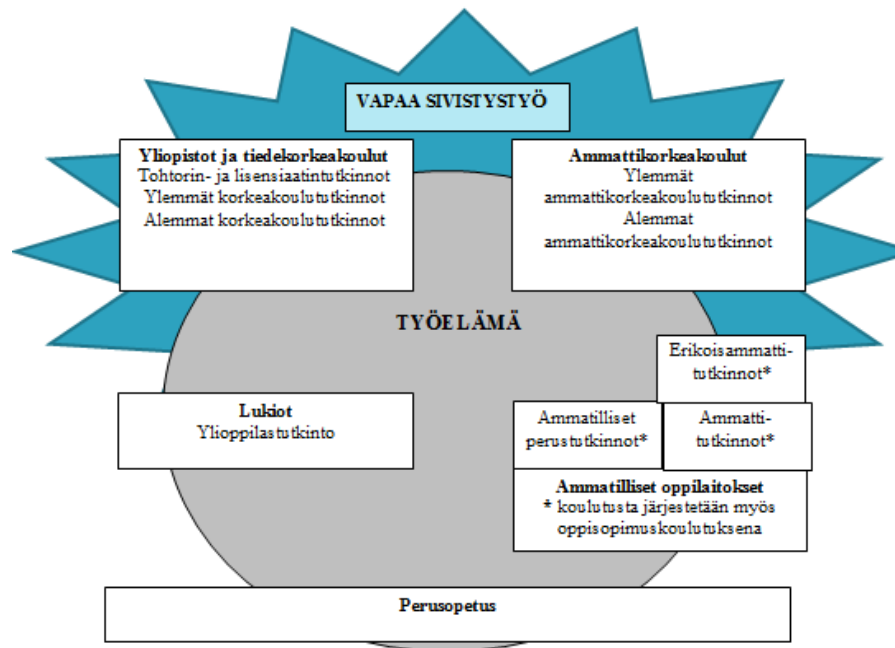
VAPAA SIVISTYSTYÖ

Yliopistot ja tiedekorkeakoulut
Tohtorin- ja lisensiaatintutkinnot
Ylemmät korkeakoulututkinnot
Alemmat korkeakoulututkinnot

Ammattikorkeakoulut
Ylemmät ammattikorkeakoulututkinnot
Alemmat ammattikorkeakoulututkinnot

TYÖELÄMÄ

Erikoisammattitutkinnot*

Lukiot
Ylioppilastutkinto

Ammatilliset perustutkinnot*

Ammattitutkinnot*

Ammatilliset oppilaitokset
* koulutusta järjestetään myös oppisopimuskoulutuksena

Perusopetus